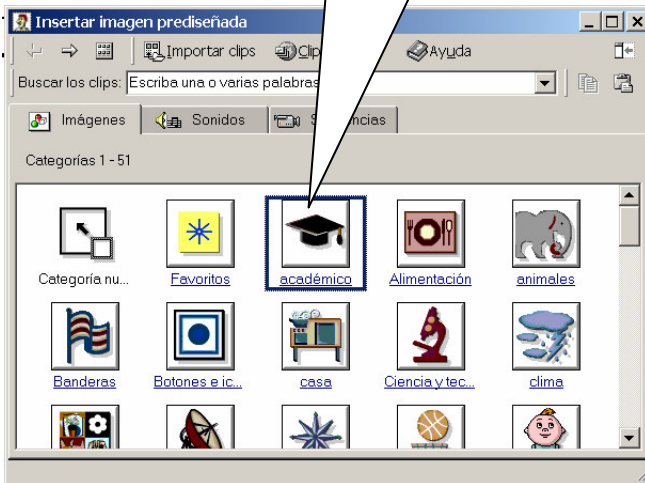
Insertar imagen prediseñada

Importar clips

Clip

Ayuda

Buscar los clips: Escriba una o varias palabras

Imágenes

Sonidos

S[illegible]cias

Categorías 1 - 51

Categoría nu...

Favoritos

académico

Alimentación

animales

Banderas

Botones e ic...

casa

Ciencia y tec...

clima